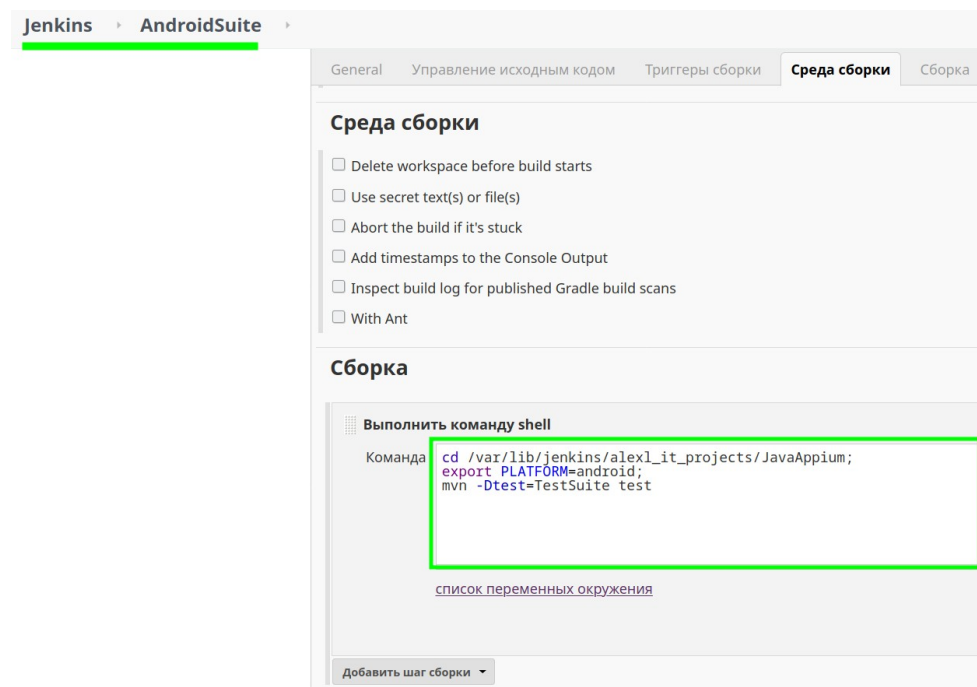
Jenkins › AndroidSuite ›

General Управление исходным кодом Триггеры сборки Среда сборки Сборка

Среда сборки

Delete workspace before build starts

Use secret text(s) or file(s)

Abort the build if it's stuck

Add timestamps to the Console Output

Inspect build log for published Gradle build scans

With Ant

Сборка

Выполнить команду shell

Команда
cd /var/lib/jenkins/alexl_it_projects/JavaAppium;
export PLATFORM=android;
mvn -Dtest=TestSuite test

список переменных окружения

Добавить шаг сборки